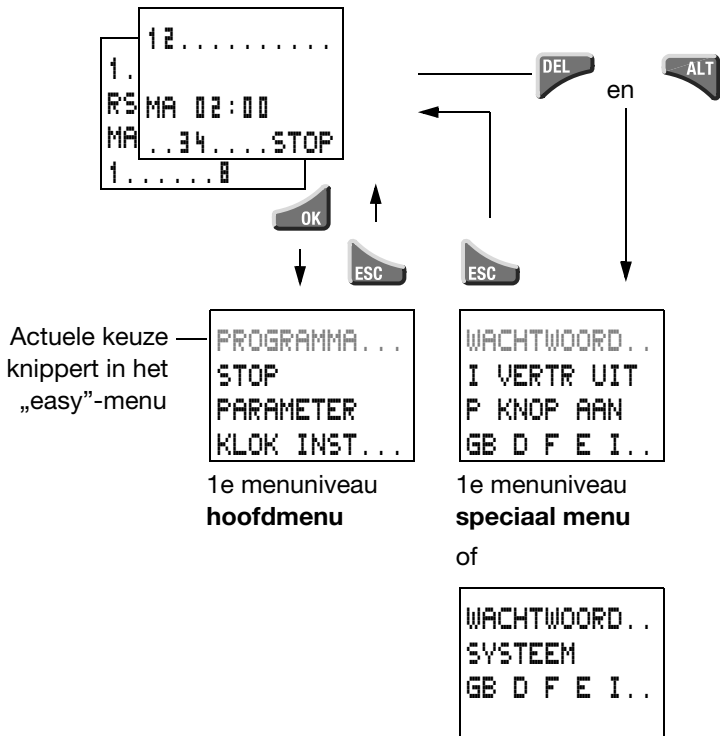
12..........

1.
RS MA 02:00
MA ..34....STOP
1......8

DEL

en

ALT

OK

ESC

ESC

Actuele keuze knippert in het „easy"-menu

PROGRAMMA...
STOP
PARAMETER
KLOK INST...

1e menuniveau
**hoofdmenu**

WACHTWOORD..
I VERTR UIT
P KNOP AAN
GB D F E I..

1e menuniveau
**speciaal menu**

of

WACHTWOORD..
SYSTEEM
GB D F E I..